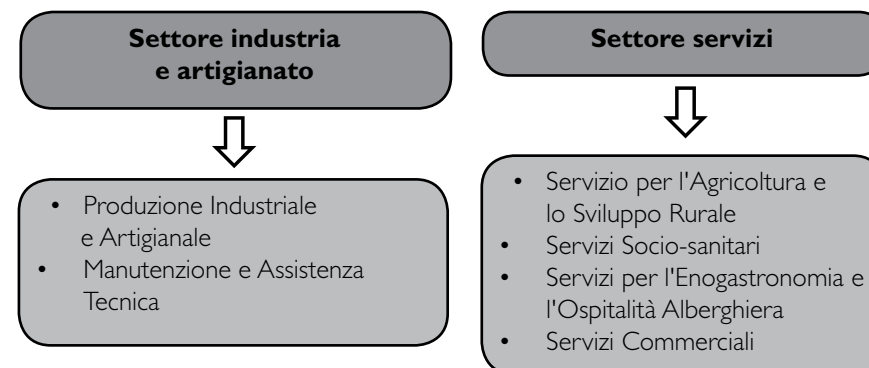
Settore industria e artigianato

- Produzione Industriale e Artigianale
- Manutenzione e Assistenza Tecnica

Settore servizi

- Servizio per l'Agricoltura e lo Sviluppo Rurale
- Servizi Socio-sanitari
- Servizi per l'Enogastronomia e l'Ospitalità Alberghiera
- Servizi Commerciali